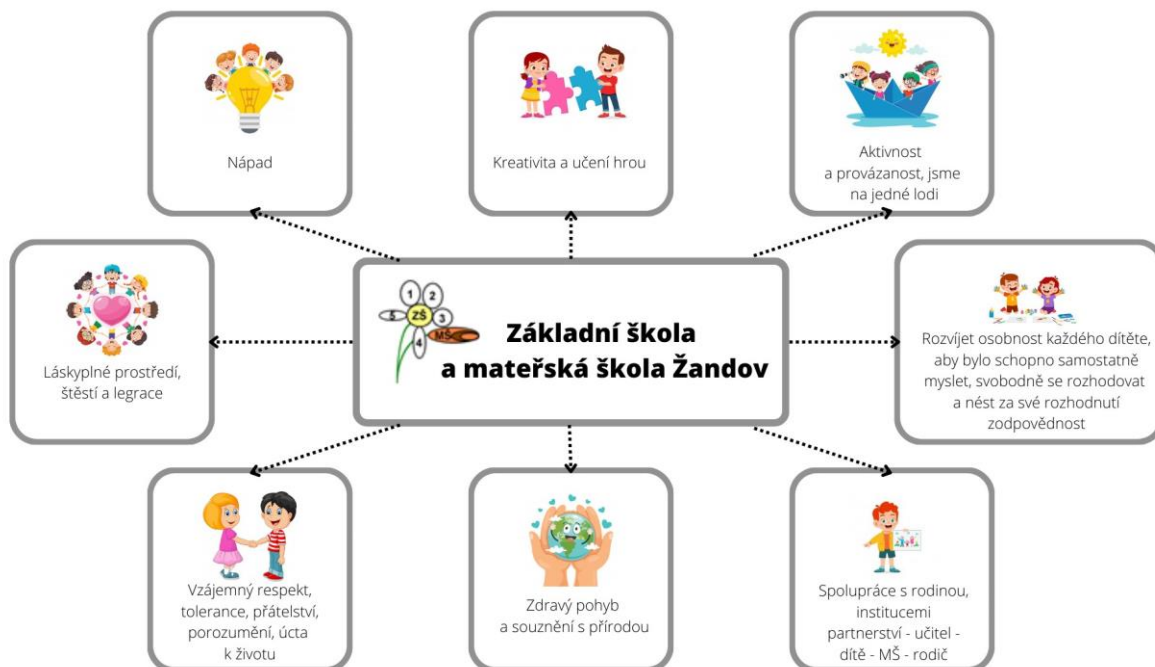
Nápad

Kreativita a učení hrou

Aktivnost a provázanost, jsme na jedné lodi

Láskyplné prostředí, štěstí a legrace

1 2 5 ZŠ 3 MŠ 4

Základní škola a mateřská škola Žandov

Rozvíjet osobnost každého dítěte, aby bylo schopno samostatně myslet, svobodně se rozhodovat a nést za své rozhodnutí zodpovědnost

Vzájemný respekt, tolerance, přátelství, porozumění, úcta k životu

Zdravý pohyb a souznění s přírodou

Spolupráce s rodinou, institucemi partnerství - učitel - dítě - MŠ - rodič